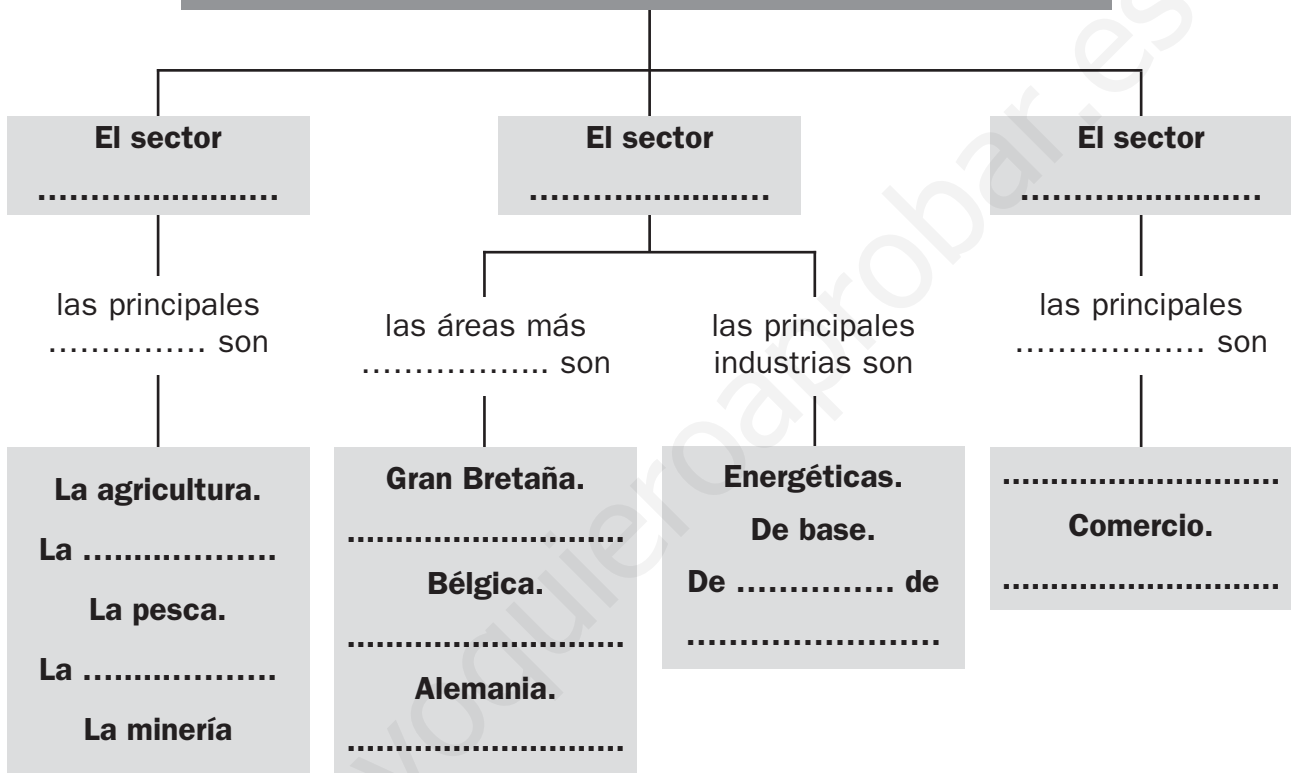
El sector
.......................

las principales
............... son

La agricultura.
La ..................
La pesca.
La ..................
La minería

El sector
.......................

las áreas más
................. son

Gran Bretaña.
............................
Bélgica.
............................
Alemania.
............................

las principales
industrias son

Energéticas.
De base.
De ............... de
.........................

El sector
.......................

las principales
.................. son

............................
Comercio.
............................

yoquieroaprobar.es